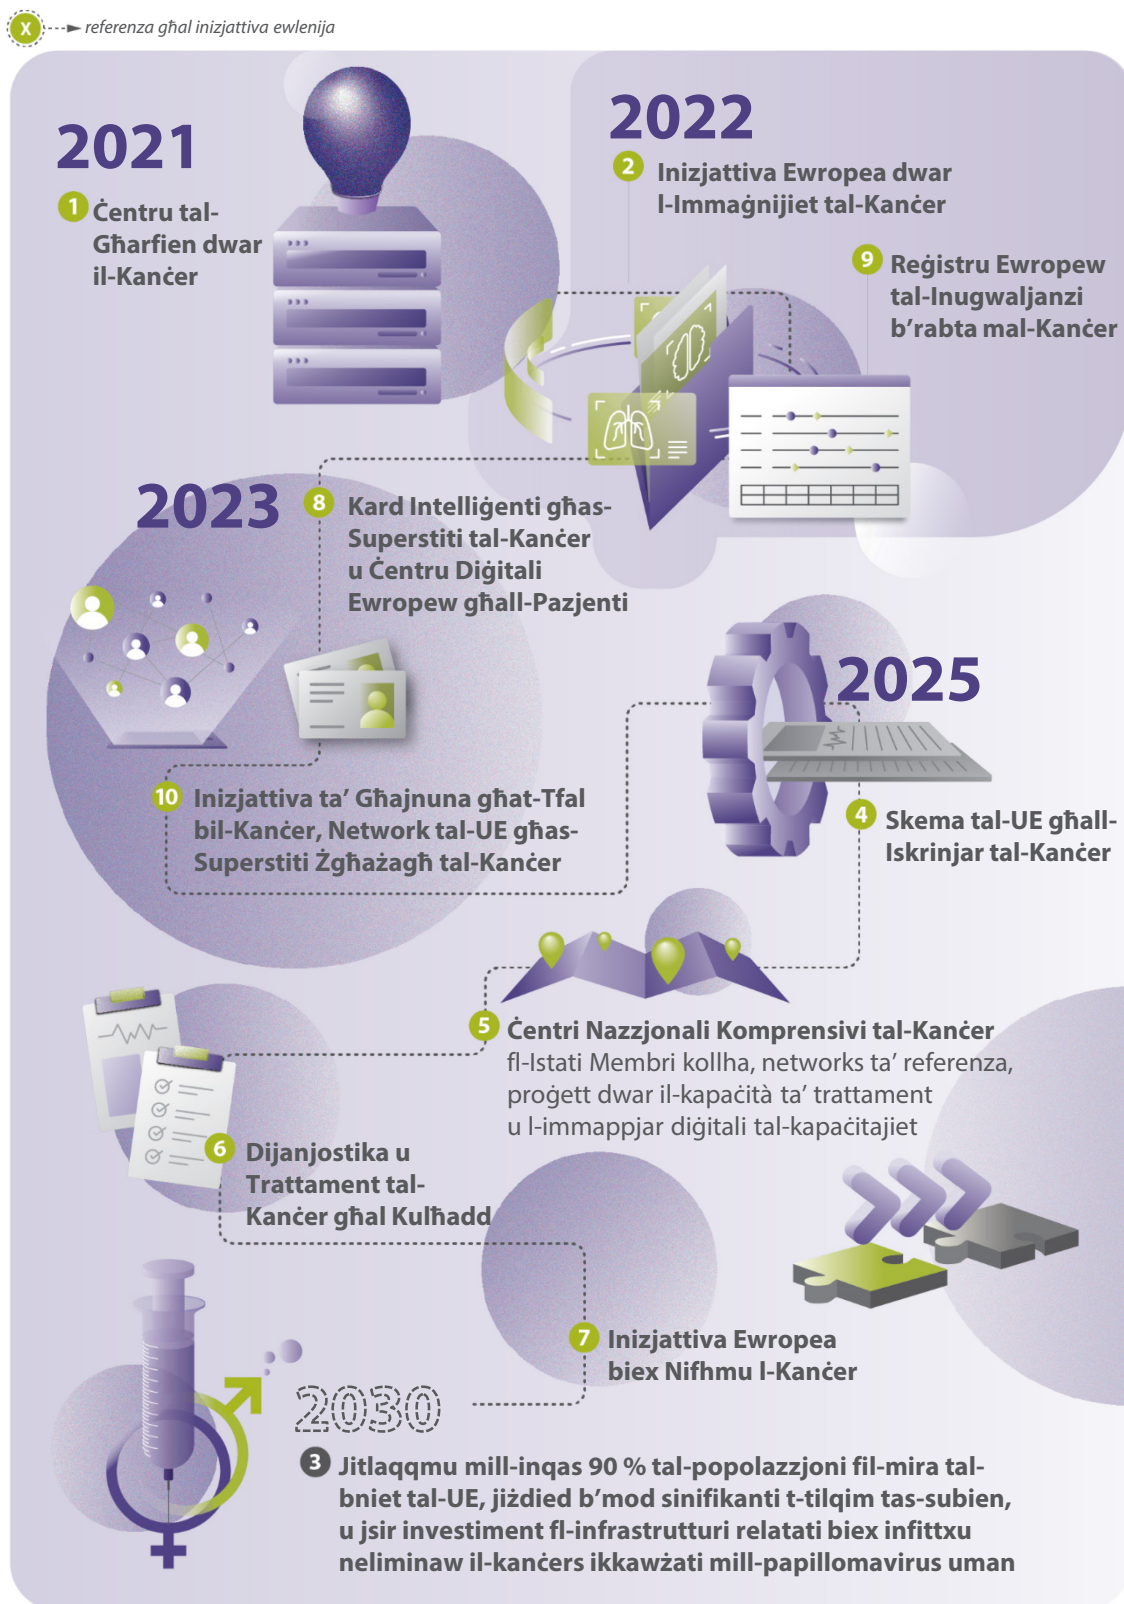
X referenza għal inizjattiva ewlenija

2021

1 Ċentru tal-Għarfien dwar il-Kanċer

2022

2 Inizjattiva Ewropea dwar l-Immaġnijiet tal-Kanċer

9 Reġistru Ewropew tal-Inugwaljanzi b'rabta mal-Kanċer

2023

8 Kard Intelliġenti għas-Superstiti tal-Kanċer u Ċentru Diġitali Ewropew għall-Pazjenti

2025

10 Inizjattiva ta' Għajnuna għat-Tfal bil-Kanċer, Network tal-UE għas-Superstiti Żgħażagħ tal-Kanċer

4 Skema tal-UE għall-Iskrinjar tal-Kanċer

5 Ċentri Nazzjonali Komprensivi tal-Kanċer fl-Istati Membri kollha, networks ta' referenza, proġett dwar il-kapaċità ta' trattament u l-immappjar diġitali tal-kapaċitajiet

6 Dijanjostika u Trattament tal-Kanċer għal Kulħadd

7 Inizjattiva Ewropea biex Nifhmu l-Kanċer

2030

3 Jitlaqqmu mill-inqas 90 % tal-popolazzjoni fil-mira tal-bniet tal-UE, jiżdied b'mod sinifikanti t-tilqim tas-subien, u jsir investiment fl-infrastrutturi relatati biex infittxu neliminaw il-kanċers ikkawżati mill-papillomavirus uman